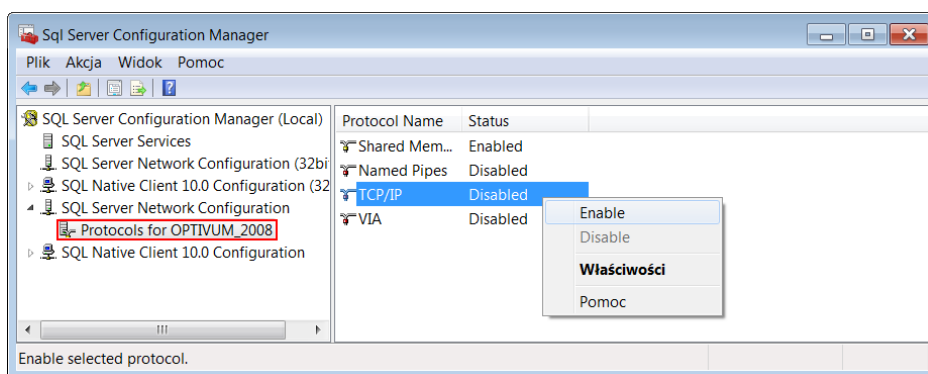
Sql Server Configuration Manager

Plik Akcja Widok Pomoc

SQL Server Configuration Manager (Local)
SQL Server Services
SQL Server Network Configuration (32bi
SQL Native Client 10.0 Configuration (32
SQL Server Network Configuration
Protocols for OPTIVUM_2008
SQL Native Client 10.0 Configuration

| Protocol Name | Status |
|---|---|
| Shared Mem... | Enabled |
| Named Pipes | Disabled |
| TCP/IP | Disabled |
| VIA | Disabled |

Enable
Disable
Właściwości
Pomoc

Enable selected protocol.